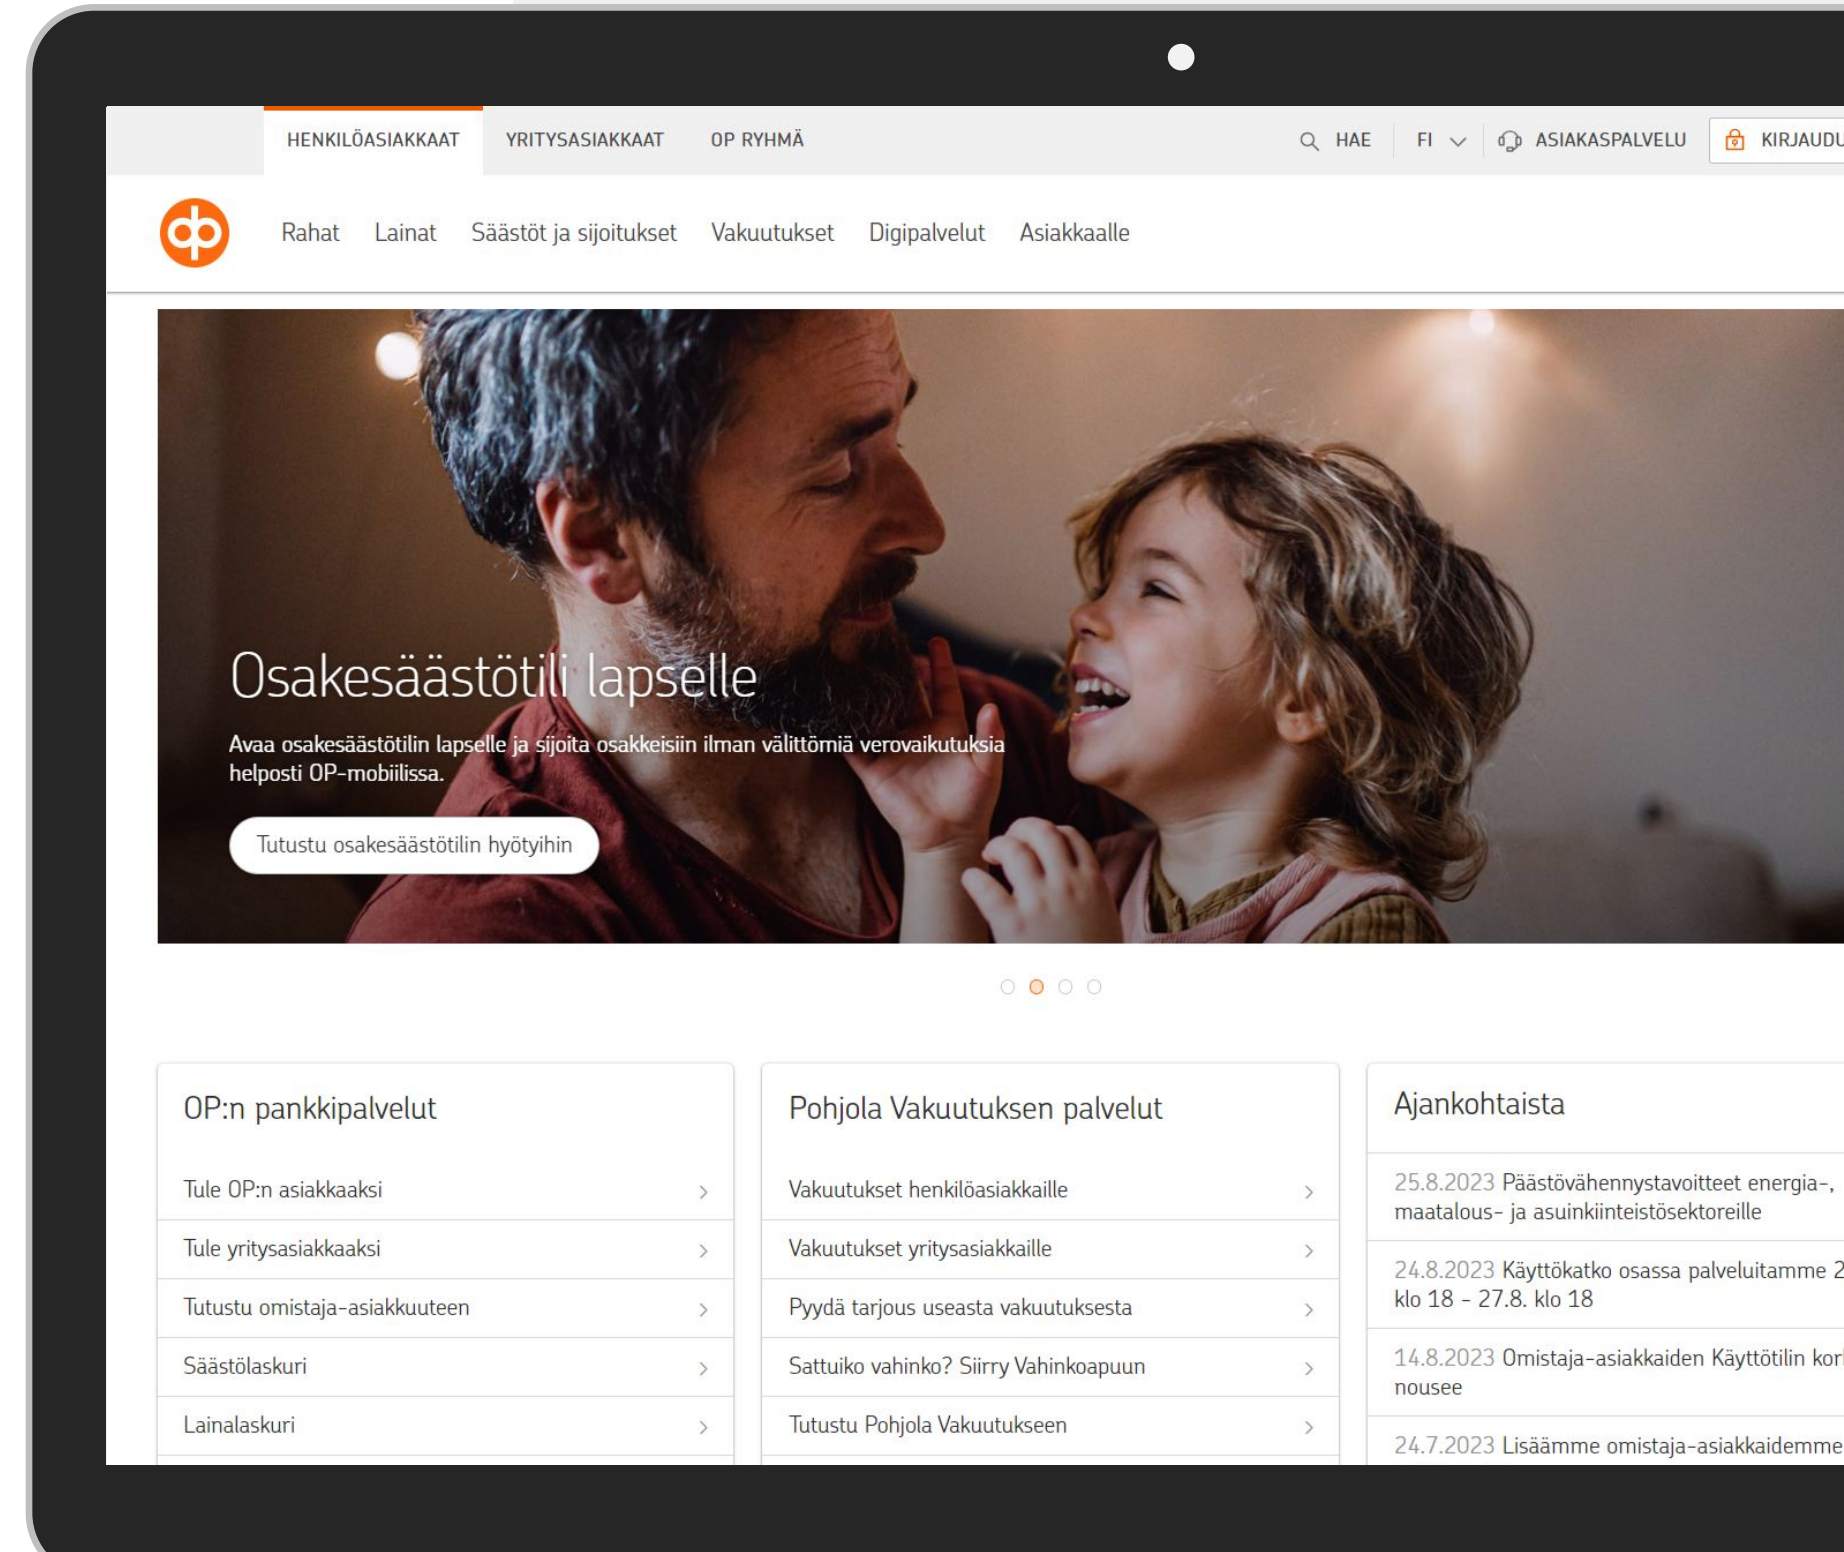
HENKILÖASIAKKAAT YRITYSASIAKKAAT OP RYHMÄ

HAE FI ASIAKASPALVELU KIRJAUDU

Rahat Lainat Säästöt ja sijoitukset Vakuutukset Digipalvelut Asiakkaalle

Osakesäästötili lapselle

Avaa osakesäästötilin lapselle ja sijoita osakkeisiin ilman välittömiä verovaikutuksia helposti OP-mobiilissa.

Tutustu osakesäästötilin hyötyihin

OP:n pankkipalvelut

Tule OP:n asiakkaaksi

Tule yritysasiakkaaksi

Tutustu omistaja-asiakkuuteen

Säästölaskuri

Lainalaskuri

Pohjola Vakuutuksen palvelut

Vakuutukset henkilöasiakkaille

Vakuutukset yritysasiakkaille

Pyydä tarjous useasta vakuutuksesta

Sattuiko vahinko? Siirry Vahinkoapuun

Tutustu Pohjola Vakuutukseen

Ajankohtaista

25.8.2023 Päästövähennystavoitteet energia-, maatalous- ja asuinkiinteistösektoreille

24.8.2023 Käyttökatko osassa palveluitamme 2 klo 18 - 27.8. klo 18

14.8.2023 Omistaja-asiakkaiden Käyttötilin kor nousee

24.7.2023 Lisäämme omistaja-asiakkaidemme